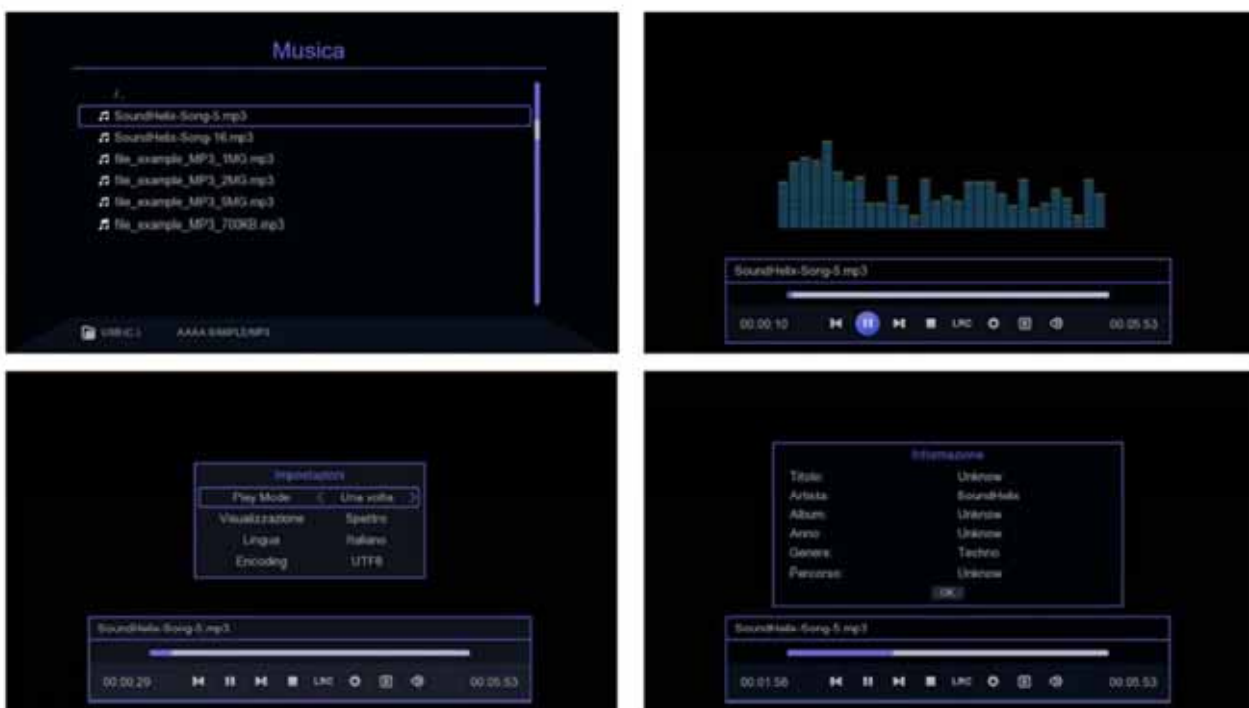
Musica

/..
SoundHelix-Song-5.mp3
SoundHelix-Song-16.mp3
file_example_MP3_1MG.mp3
file_example_MP3_2MG.mp3
file_example_MP3_5MG.mp3
file_example_MP3_700KB.mp3

USB(C:) AAAA SAMPLE/MP3

SoundHelix-Song-5.mp3
00:00:10 LRC 00:05:53

Impostazioni
Play Mode < Una volta >
Visualizzazione Spettro
Lingua Italiano
Encoding UTF8

SoundHelix-Song-5.mp3
00:00:29 LRC 00:05:53

Informazione
| | |
|---|---|
| Titolo: | Unknow |
| Artista: | SoundHelix |
| Album: | Unknow |
| Anno: | Unknow |
| Genere: | Techno |
| Percorso: | Unknow |

OK

SoundHelix-Song-5.mp3
00:01:56 LRC 00:05:53